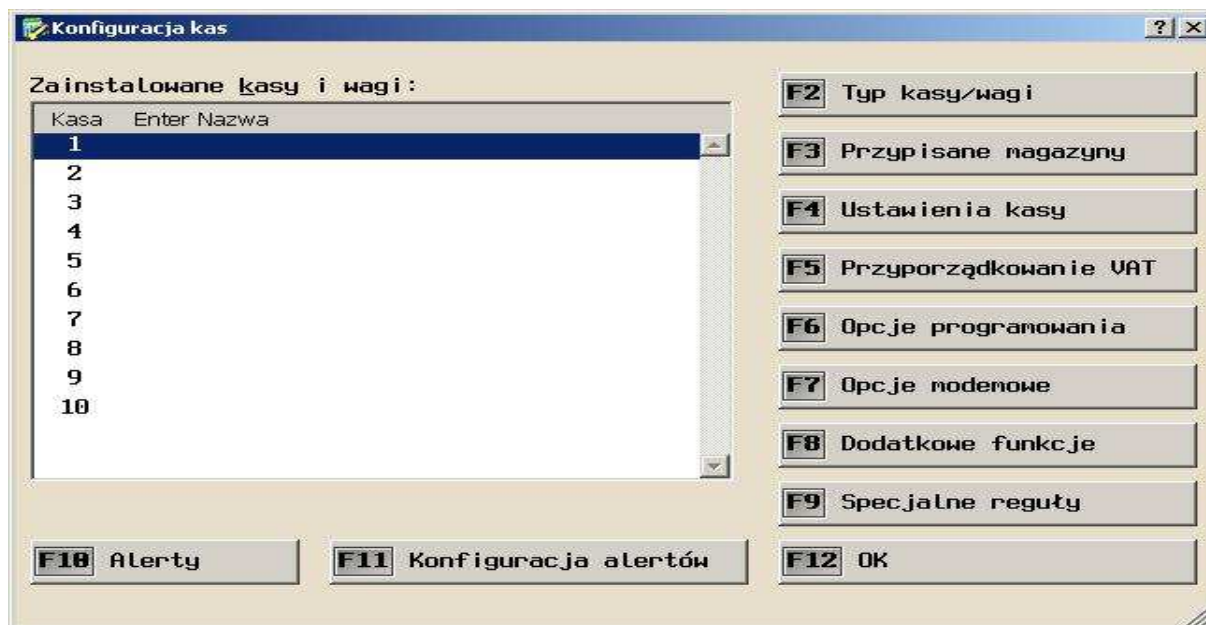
Konfiguracja kas

?

Zainstalowane kasy i wagi:

| Kasa | Enter Nazwa |
|---|---|
| 1 | |
| 2 | |
| 3 | |
| 4 | |
| 5 | |
| 6 | |
| 7 | |
| 8 | |
| 9 | |
| 10 | |

F2 Typ kasy/wagi

F3 Przypisane magazyny

F4 Ustawienia kasy

F5 Przyporządkowanie VAT

F6 Opcje programowania

F7 Opcje modemowe

F8 Dodatkowe funkcje

F9 Specjalne reguły

F10 Alerty

F11 Konfiguracja alertów

F12 OK